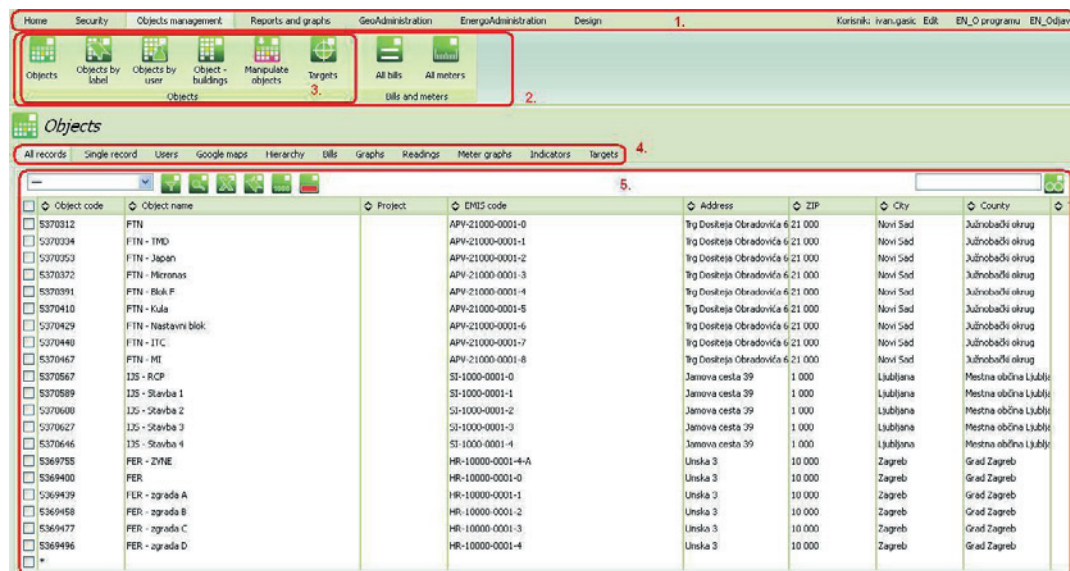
Home Security Objects management Reports and graphs GeoAdministration EnergoAdministration Design 1. Korisnik: ivan.gasic Edit EN_O programu EN_Odjav

Objects Objects by label Objects by user Object - buildings Manipulate objects Targets 3. All bills All meters
Objects Bills and meters 2.

Objects

All records Single record Users Google maps Hierarchy Bills Graphs Readings Meter graphs Indicators Targets 4.

— 5.

| Object code | Object name | Project | EMIS code | Address | ZIP | City | County |
|---|---|---|---|---|---|---|---|
| 5370312 | FTN | | APV-21000-0001-0 | Trg Dositeja Obradovića 6 | 21 000 | Novi Sad | Južnobački okrug |
| 5370334 | FTN - TMD | | APV-21000-0001-1 | Trg Dositeja Obradovića 6 | 21 000 | Novi Sad | Južnobački okrug |
| 5370353 | FTN - Japan | | APV-21000-0001-2 | Trg Dositeja Obradovića 6 | 21 000 | Novi Sad | Južnobački okrug |
| 5370372 | FTN - Micronas | | APV-21000-0001-3 | Trg Dositeja Obradovića 6 | 21 000 | Novi Sad | Južnobački okrug |
| 5370391 | FTN - Blok F | | APV-21000-0001-4 | Trg Dositeja Obradovića 6 | 21 000 | Novi Sad | Južnobački okrug |
| 5370410 | FTN - Kula | | APV-21000-0001-5 | Trg Dositeja Obradovića 6 | 21 000 | Novi Sad | Južnobački okrug |
| 5370429 | FTN - Nastavni blok | | APV-21000-0001-6 | Trg Dositeja Obradovića 6 | 21 000 | Novi Sad | Južnobački okrug |
| 5370448 | FTN - ITC | | APV-21000-0001-7 | Trg Dositeja Obradovića 6 | 21 000 | Novi Sad | Južnobački okrug |
| 5370467 | FTN - MI | | APV-21000-0001-8 | Trg Dositeja Obradovića 6 | 21 000 | Novi Sad | Južnobački okrug |
| 5370567 | IJS - RCP | | SI-1000-0001-0 | Jamova cesta 39 | 1 000 | Ljubljana | Mestna občina Ljublja |
| 5370589 | IJS - Stavba 1 | | SI-1000-0001-1 | Jamova cesta 39 | 1 000 | Ljubljana | Mestna občina Ljublja |
| 5370608 | IJS - Stavba 2 | | SI-1000-0001-2 | Jamova cesta 39 | 1 000 | Ljubljana | Mestna občina Ljublja |
| 5370627 | IJS - Stavba 3 | | SI-1000-0001-3 | Jamova cesta 39 | 1 000 | Ljubljana | Mestna občina Ljublja |
| 5370646 | IJS - Stavba 4 | | SI-1000-0001-4 | Jamova cesta 39 | 1 000 | Ljubljana | Mestna občina Ljublja |
| 5369755 | FER - ZVNE | | HR-10000-0001-4-A | Unska 3 | 10 000 | Zagreb | Grad Zagreb |
| 5369400 | FER | | HR-10000-0001-0 | Unska 3 | 10 000 | Zagreb | Grad Zagreb |
| 5369439 | FER - zgrada A | | HR-10000-0001-1 | Unska 3 | 10 000 | Zagreb | Grad Zagreb |
| 5369458 | FER - zgrada B | | HR-10000-0001-2 | Unska 3 | 10 000 | Zagreb | Grad Zagreb |
| 5369477 | FER - zgrada C | | HR-10000-0001-3 | Unska 3 | 10 000 | Zagreb | Grad Zagreb |
| 5369496 | FER - zgrada D | | HR-10000-0001-4 | Unska 3 | 10 000 | Zagreb | Grad Zagreb |
| * | | | | | | | |